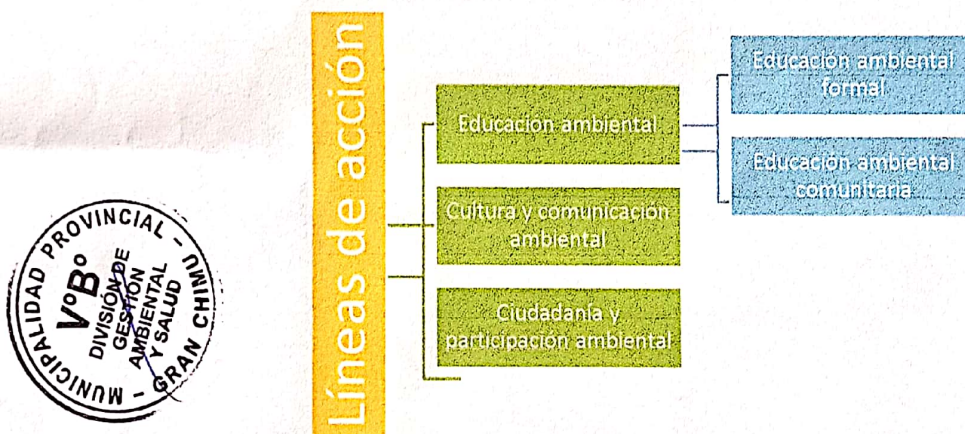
MUNICIPALIDAD PROVINCIAL - GRAN CHIMU
VºBº
DIVISIÓN DE GESTIÓN AMBIENTAL Y SALUD

Líneas de acción

Educación ambiental

Cultura y comunicación ambiental

Ciudadanía y participación ambiental

Educación ambiental formal

Educación ambiental comunitaria